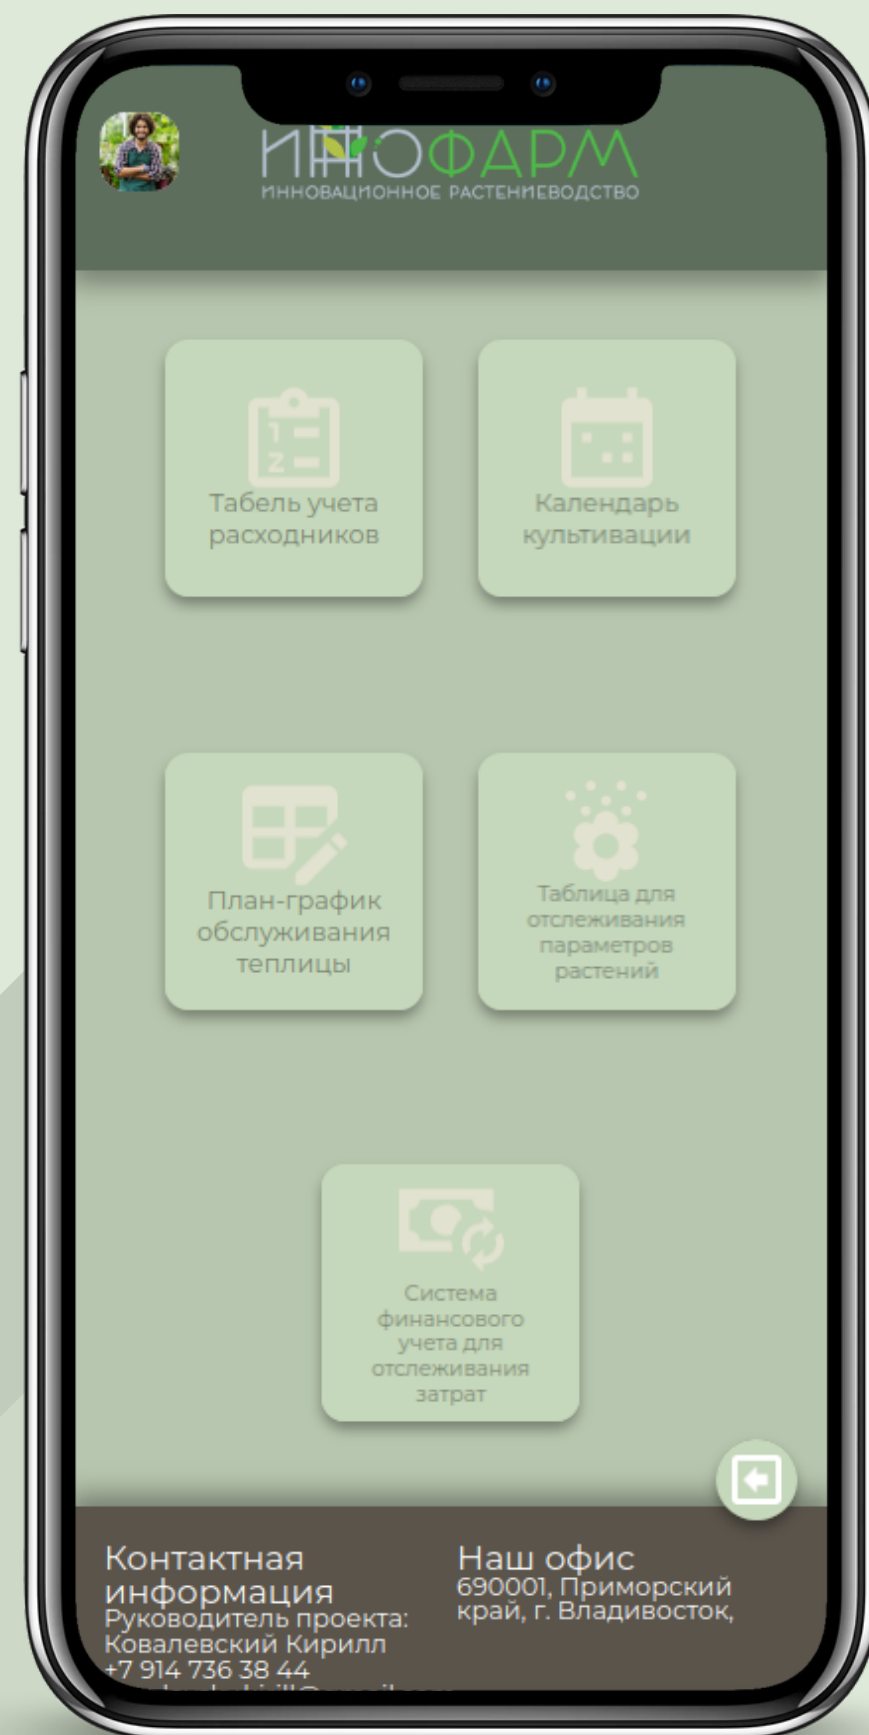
ИННОФАРМ
ИННОВАЦИОННОЕ РАСТЕНИЕВОДСТВО

Табель учета расходников

Календарь культивации

План-график обслуживания теплицы

Таблица для отслеживания параметров растений

Система финансового учета для отслеживания затрат

Контактная информация
Руководитель проекта: Ковалевский Кирилл
+7 914 736 38 44
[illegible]

Наш офис
690001, Приморский край, г. Владивосток,